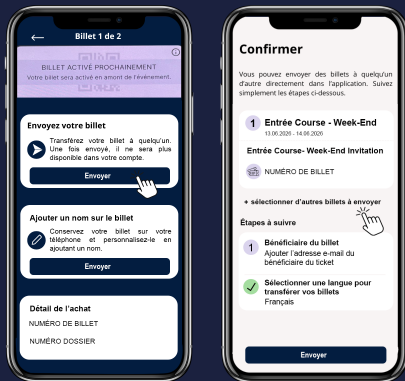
Billet 1 de 2

BILLET ACTIVÉ PROCHAINEMENT
Votre billet sera activé en amont de l'événement.

Envoyez votre billet
Transférez votre billet à quelqu'un. Une fois envoyé, il ne sera plus disponible dans votre compte.
Envoyer

Ajouter un nom sur le billet
Conservez votre billet sur votre téléphone et personnalisez-le en ajoutant un nom.
Envoyer

Détail de l'achat
NUMÉRO DE BILLET
NUMÉRO DOSSIER

Confirmer

Vous pouvez envoyer des billets à quelqu'un d'autre directement dans l'application. Suivez simplement les étapes ci-dessous.

1 Entrée Course - Week-End
13.06.2026 - 14.06.2026
Entrée Course- Week-End Invitation
NUMÉRO DE BILLET

+ sélectionner d'autres billets à envoyer

Étapes à suivre

1 Bénéficiaire du billet
Ajouter l'adresse e-mail du bénéficiaire du ticket

Sélectionner une langue pour transférer vos billets
Français

Envoyer